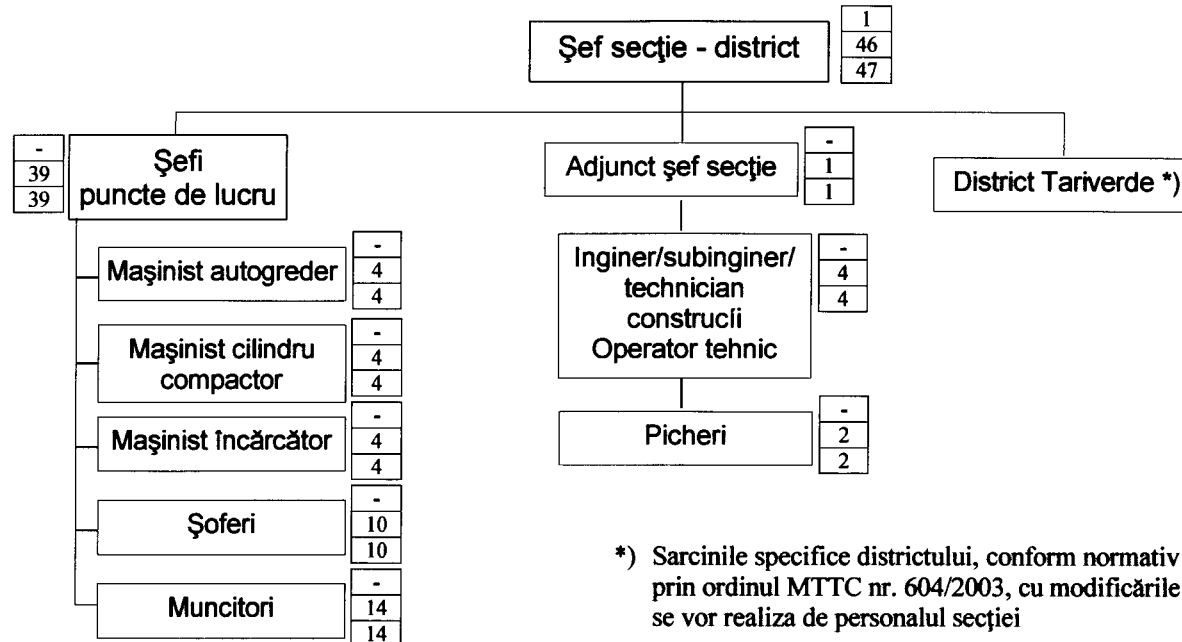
Şef secţie - district
1
46
47

-
39
39
Şefi puncte de lucru

Maşinist autogreder
-
4
4

Maşinist cilindru compactor
-
4
4

Maşinist încărcător
-
4
4

Şoferi
-
10
10

Muncitori
-
14
14

Adjunct şef secţie
-
1
1

Inginer/subinginer/ technician construcîi Operator tehnic
-
4
4

Picheri
-
2
2

District Tariverde *)

*) Sarcinile specifice districtului, conform normativ prin ordinul MTTC nr. 604/2003, cu modificările se vor realiza de personalul secţiei